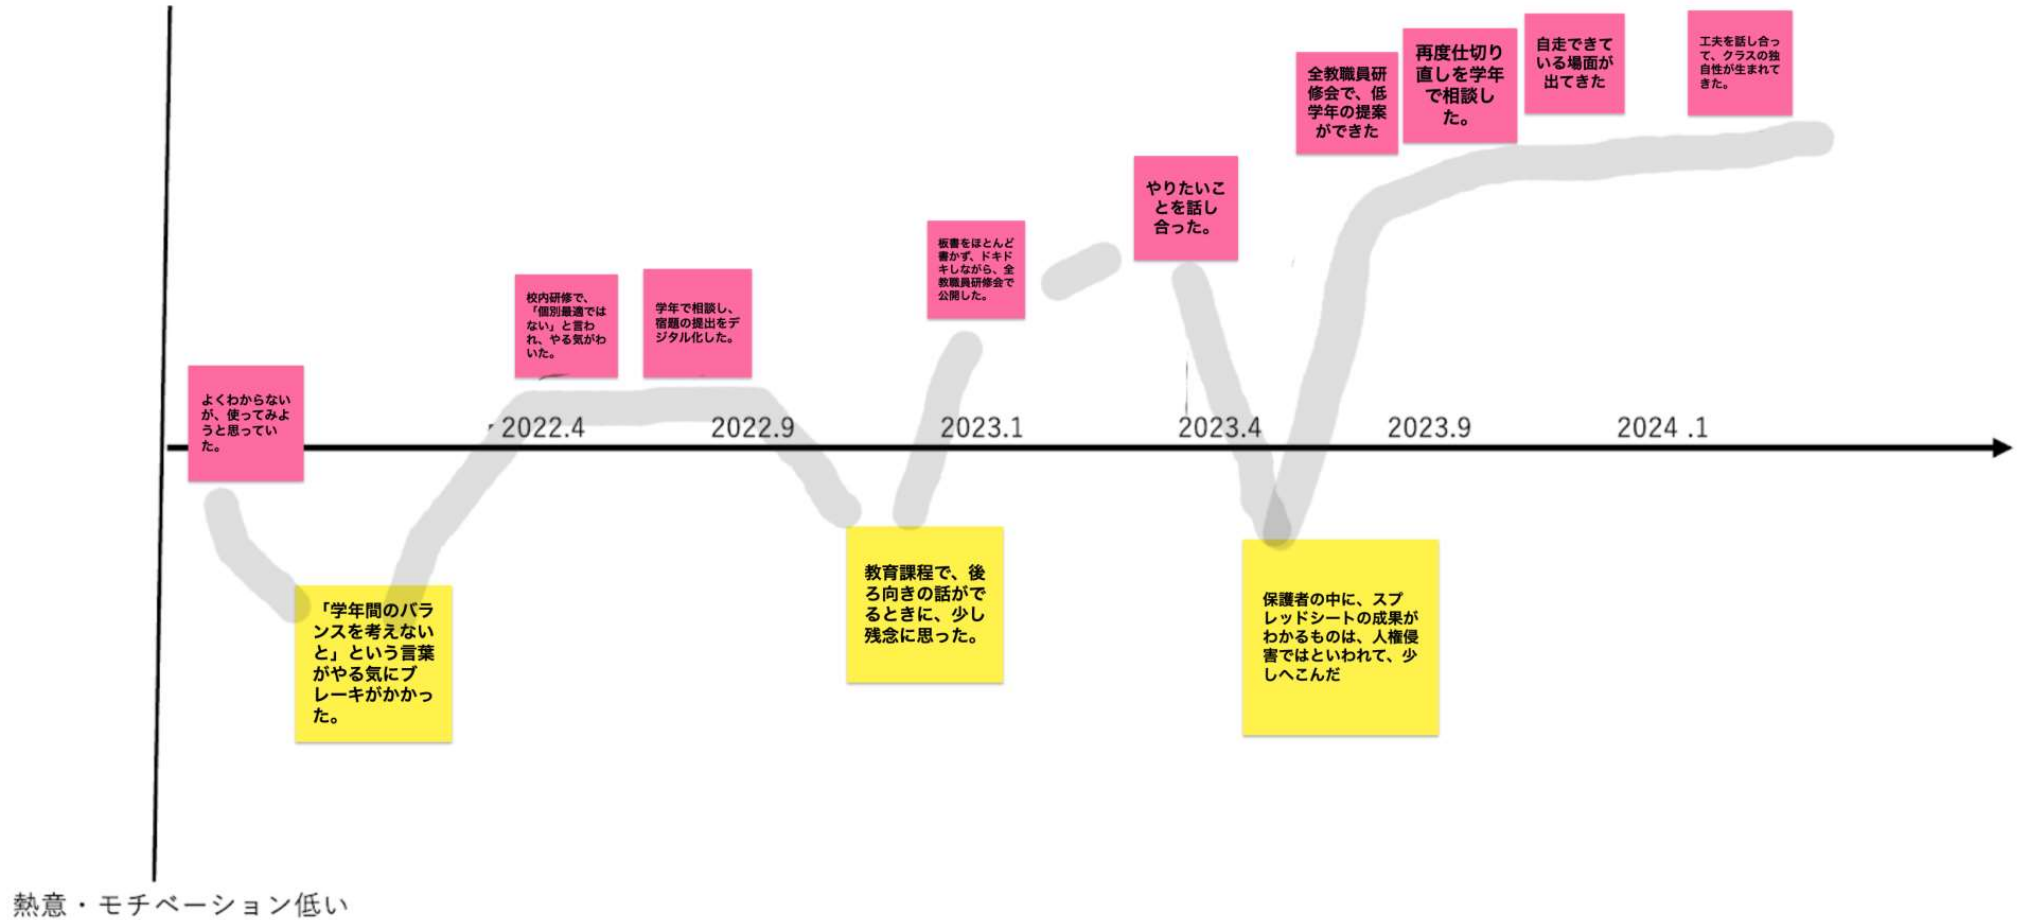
全教職員研修会で、低学年の提案ができた

再度仕切り直しを学年で相談した。

自走できている場面が出てきた

工夫を話し合って、クラスの独自性が生まれてきた。

やりたいことを話し合った。

板書をほとんど書かず、ドキドキしながら、全教職員研修会で公開した。

校内研修で、「個別最適ではない」と言われ、やる気がわいた。

学年で相談し、宿題の提出をデジタル化した。

よくわからないが、使ってみようと思っていた。

2022.4

2022.9

2023.1

2023.4

2023.9

2024 .1

「学年間のバランスを考えないと」という言葉がやる気にブレーキがかかった。

教育課程で、後ろ向きの話がでるときに、少し残念に思った。

保護者の中に、スプレッドシートの成果がわかるものは、人権侵害ではといわれて、少しへこんだ

熱意・モチベーション低い